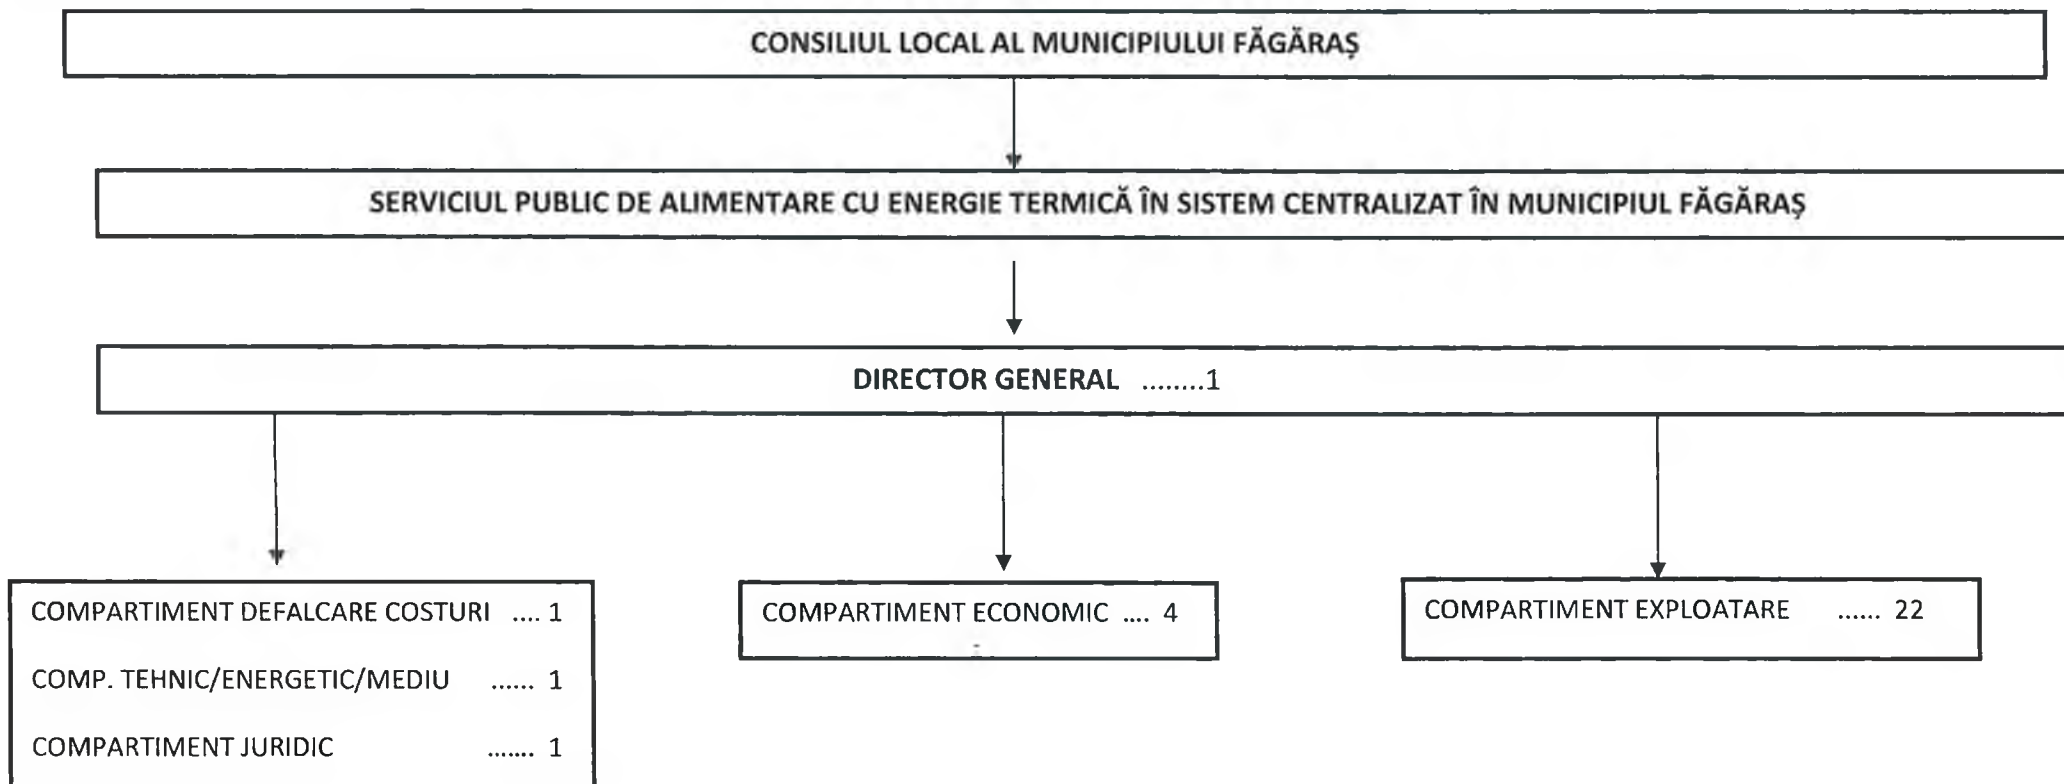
CONSILIUL LOCAL AL MUNICIPIULUI FĂGĂRAȘ

SERVICIUL PUBLIC DE ALIMENTARE CU ENERGIE TERMICĂ ÎN SISTEM CENTRALIZAT ÎN MUNICIPIUL FĂGĂRAȘ

DIRECTOR GENERAL ........1

COMPARTIMENT DEFALCARE COSTURI .... 1

COMP. TEHNIC/ENERGETIC/MEDIU ...... 1

COMPARTIMENT JURIDIC ....... 1

COMPARTIMENT ECONOMIC .... 4

COMPARTIMENT EXPLOATARE ...... 22